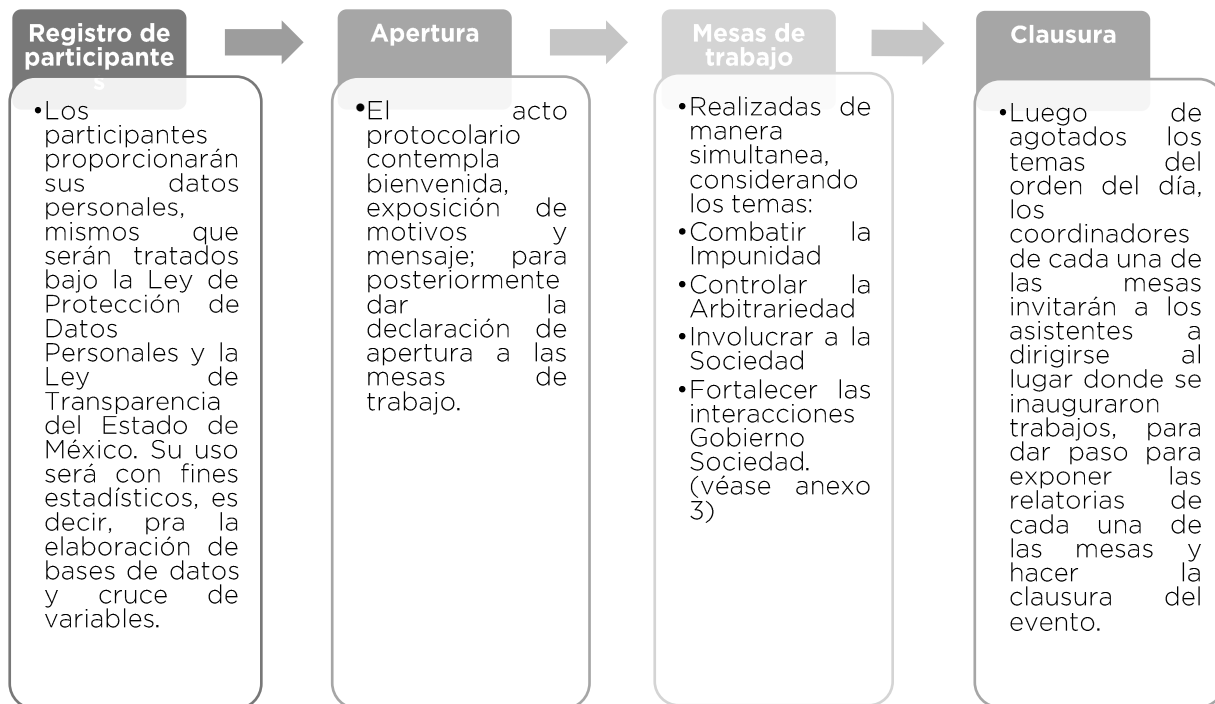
Registro de participantes

•Los participantes proporcionarán sus datos personales, mismos que serán tratados bajo la Ley de Protección de Datos Personales y la Ley de Transparencia del Estado de México. Su uso será con fines estadísticos, es decir, pra la elaboración de bases de datos y cruce de variables.

Apertura

•El acto protocolario contempla bienvenida, exposición de motivos y mensaje; para posteriormente dar la declaración de apertura a las mesas de trabajo.

Mesas de trabajo

•Realizadas de manera simultanea, considerando los temas:
•Combatir la Impunidad
•Controlar la Arbitrariedad
•Involucrar a la Sociedad
•Fortalecer las interacciones Gobierno Sociedad. (véase anexo 3)

Clausura

•Luego de agotados los temas del orden del día, los coordinadores de cada una de las mesas invitarán a los asistentes a dirigirse al lugar donde se inauguraron trabajos, para dar paso para exponer las relatorias de cada una de las mesas y hacer la clausura del evento.